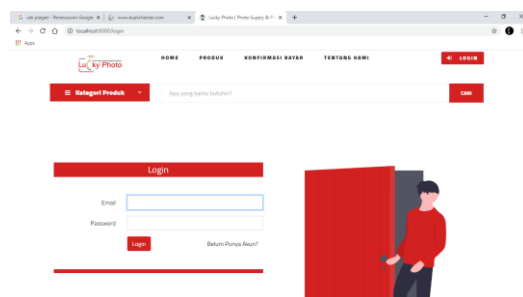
cek plagiat - Penelusuran Google ×
www.duplichecker.com ×
Lucky Photo | Photo Supply & P ×
+
localhost:8000/login
Apps

Lucky Photo
HOME
PRODUK
KONFIRMASI BAYAR
TENTANG KAMI
LOGIN

Kategori Produk
Apa yang kamu butuhin?
CARI

Login
Email
Password
Login
Belum Punya Akun?